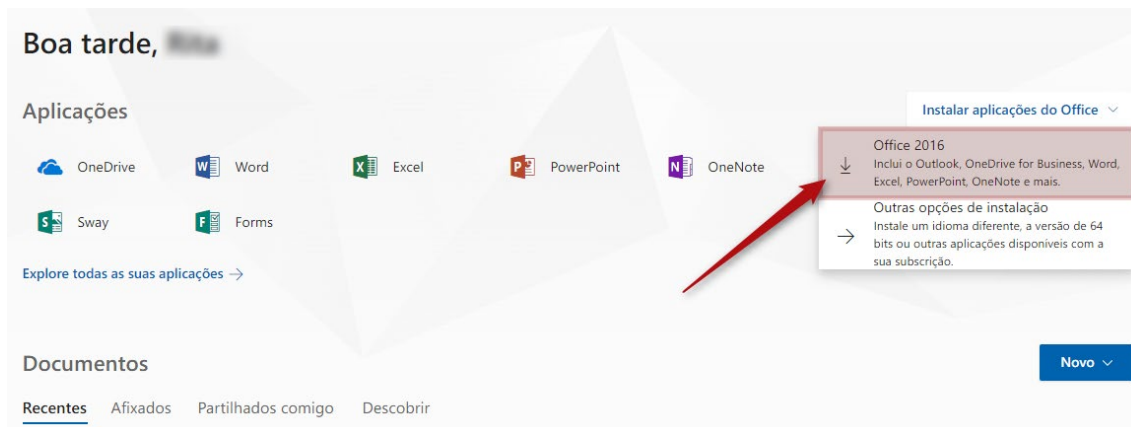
Boa tarde, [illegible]

Aplicações

Instalar aplicações do Office

OneDrive
Word
Excel
PowerPoint
OneNote
Sway
Forms

Explore todas as suas aplicações →

Office 2016
Inclui o Outlook, OneDrive for Business, Word, Excel, PowerPoint, OneNote e mais.

Outras opções de instalação
Instale um idioma diferente, a versão de 64 bits ou outras aplicações disponíveis com a sua subscrição.

Documentos

Novo

Recentes Afixados Partilhados comigo Descobrir